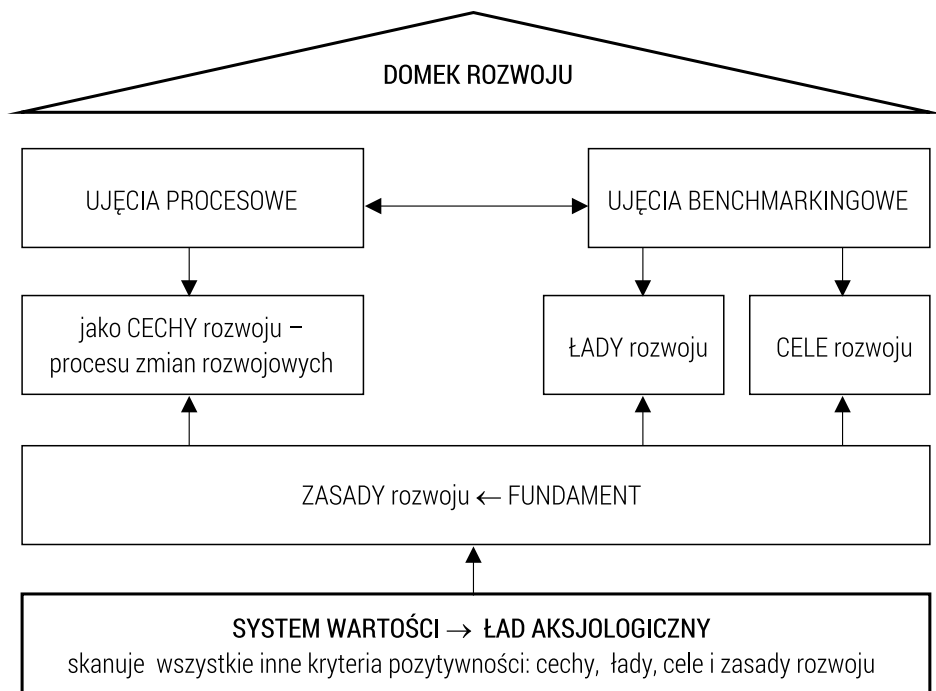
DOMEK ROZWOJU

UJĘCIA PROCESOWE

UJĘCIA BENCHMARKINGOWE

jako CECHY rozwoju – procesu zmian rozwojowych

ŁADY rozwoju

CELE rozwoju

ZASADY rozwoju ← FUNDAMENT

SYSTEM WARTOŚCI → ŁAD AKSJOLOGICZNY
skanuje wszystkie inne kryteria pozytywności: cechy, łady, cele i zasady rozwoju